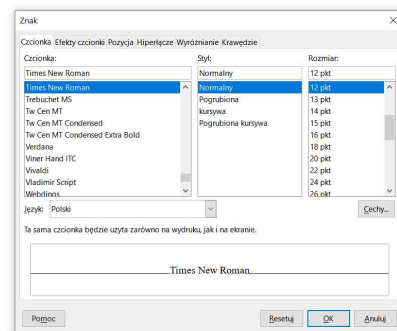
Znak

Czcionka | Efekty czcionki | Pozycja | Hiperłącze | Wyróżnianie | Krawędzie

Czcionka:
Times New Roman
Times New Roman
Trebuchet MS
Tw Cen MT
Tw Cen MT Condensed
Tw Cen MT Condensed Extra Bold
Verdana
Viner Hand ITC
Vivaldi
Vladimir Script
Webdings

Styl:
Normalny
Normalny
Pogrubiona
kursywa
Pogrubiona kursywa

Rozmiar:
12 pkt
12 pkt
13 pkt
14 pkt
15 pkt
16 pkt
18 pkt
20 pkt
22 pkt
24 pkt
26 pkt

Język: Polski

Cechy...

Ta sama czcionka będzie użyta zarówno na wydruku, jak i na ekranie.

Times New Roman

Pomoc

Resetuj

OK

Anuluj